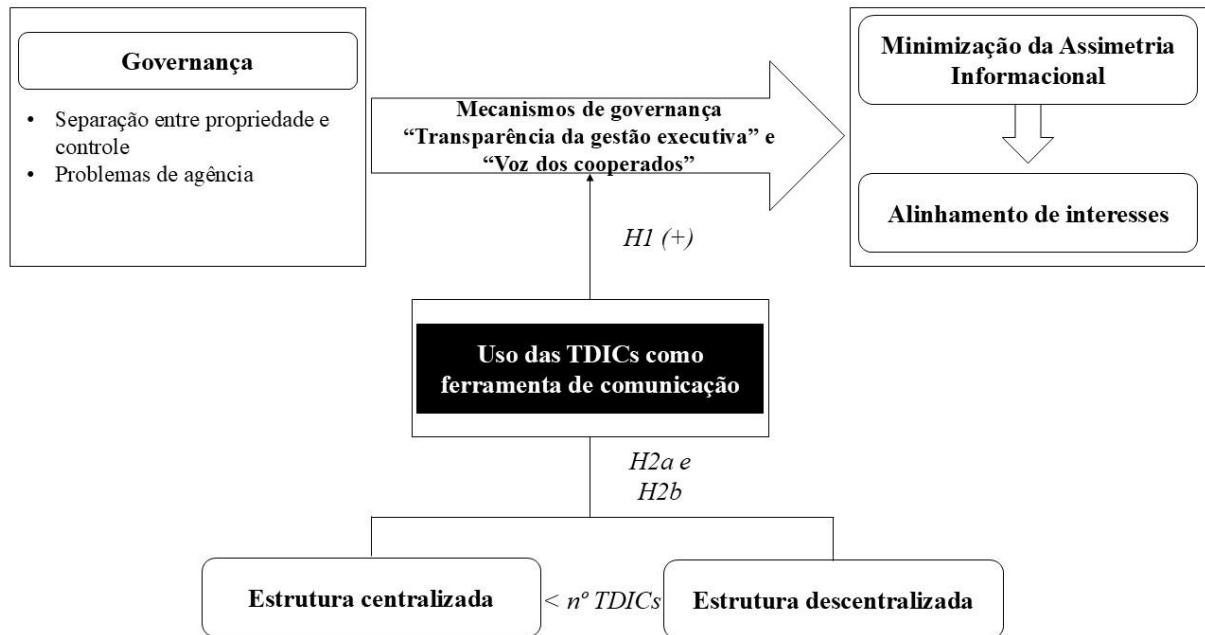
Governança

- Separação entre propriedade e controle
- Problemas de agência

Mecanismos de governança
"Transparência da gestão executiva" e "Voz dos cooperados"

Minimização da Assimetria Informacional

Alinhamento de interesses

H1 (+)

Uso das TDICs como ferramenta de comunicação

H2a e H2b

Estrutura centralizada

< nº TDICs

Estrutura descentralizada